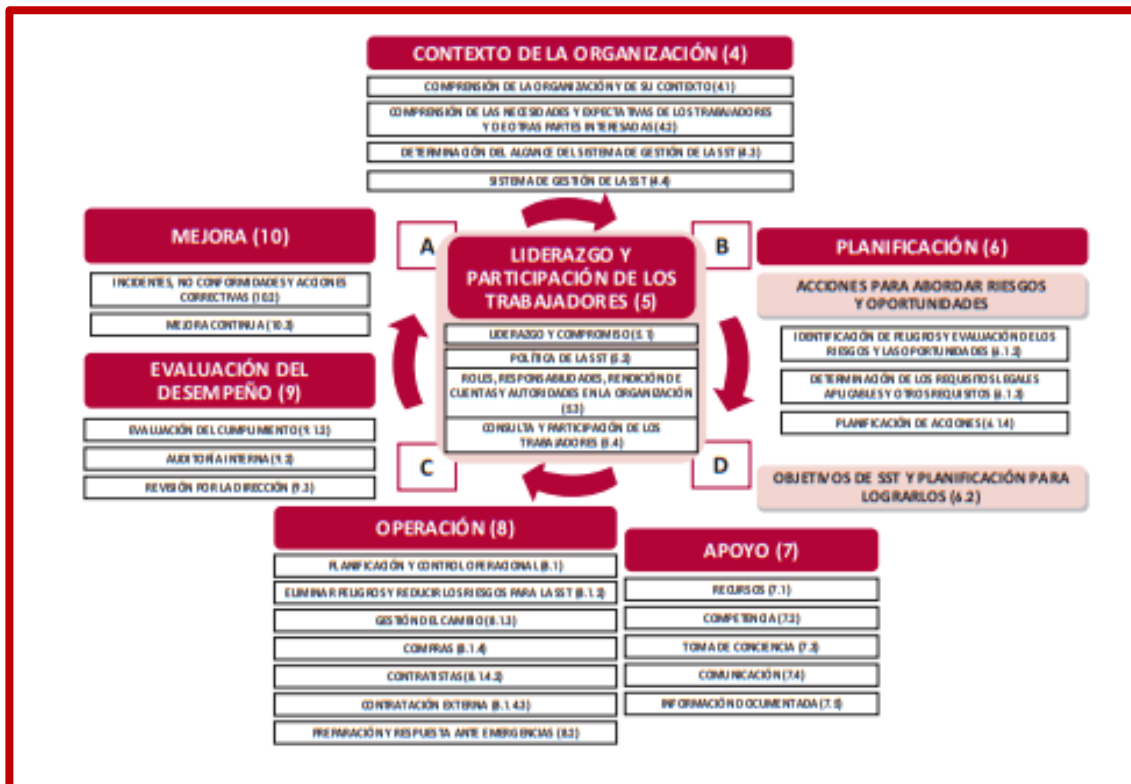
CONTEXTO DE LA ORGANIZACIÓN (4)

COMPRENSIÓN DE LA ORGANIZACIÓN Y DE SU CONTEXTO (4.1)

COMPRENSIÓN DE LAS NECESIDADES Y EXPECTATIVAS DE LOS TRABAJADORES Y DE OTRAS PARTES INTERESADAS (4.2)

DETERMINACIÓN DEL ALCANCE DEL SISTEMA DE GESTIÓN DE LA SST (4.3)

SISTEMA DE GESTIÓN DE LA SST (4.4)

MEJORA (10)

INCIDENTES, NO CONFORMIDADES Y ACCIONES CORRECTIVAS (10.2)

MEJORA CONTINUA (10.3)

A

LIDERAZGO Y PARTICIPACIÓN DE LOS TRABAJADORES (5)

LIDERAZGO Y COMPROMISO (5.1)

POLÍTICA DE LA SST (5.2)

ROLES, RESPONSABILIDADES, RENDICIÓN DE CUENTAS Y AUTORIDADES EN LA ORGANIZACIÓN (5.3)

CONSULTA Y PARTICIPACIÓN DE LOS TRABAJADORES (5.4)

B

PLANIFICACIÓN (6)

ACCIONES PARA ABORDAR RIESGOS Y OPORTUNIDADES

IDENTIFICACIÓN DE PELIGROS Y EVALUACIÓN DE LOS RIESGOS Y LAS OPORTUNIDADES (6.1.2)

DETERMINACIÓN DE LOS REQUISITOS LEGALES APLICABLES Y OTROS REQUISITOS (6.1.3)

PLANIFICACIÓN DE ACCIONES (6.1.4)

EVALUACIÓN DEL DESEMPEÑO (9)

EVALUACIÓN DEL CUMPLIMIENTO (9.1.2)

AUDITORÍA INTERNA (9.2)

REVISIÓN POR LA DIRECCIÓN (9.3)

C

D

OBJETIVOS DE SST Y PLANIFICACIÓN PARA LOGRARLOS (6.2)

OPERACIÓN (8)

PLANIFICACIÓN Y CONTROL OPERACIONAL (8.1)

ELIMINAR PELIGROS Y REDUCIR LOS RIESGOS PARA LA SST (8.1.2)

GESTIÓN DEL CAMBIO (8.1.3)

COMPRAS (8.1.4)

CONTRATISTAS (8.1.4.2)

CONTRATACIÓN EXTERNA (8.1.4.3)

PREPARACIÓN Y RESPUESTA ANTE EMERGENCIAS (8.2)

APOYO (7)

RECURSOS (7.1)

COMPETENCIA (7.2)

TOMA DE CONCIENCIA (7.3)

COMUNICACIÓN (7.4)

INFORMACIÓN DOCUMENTADA (7.5)